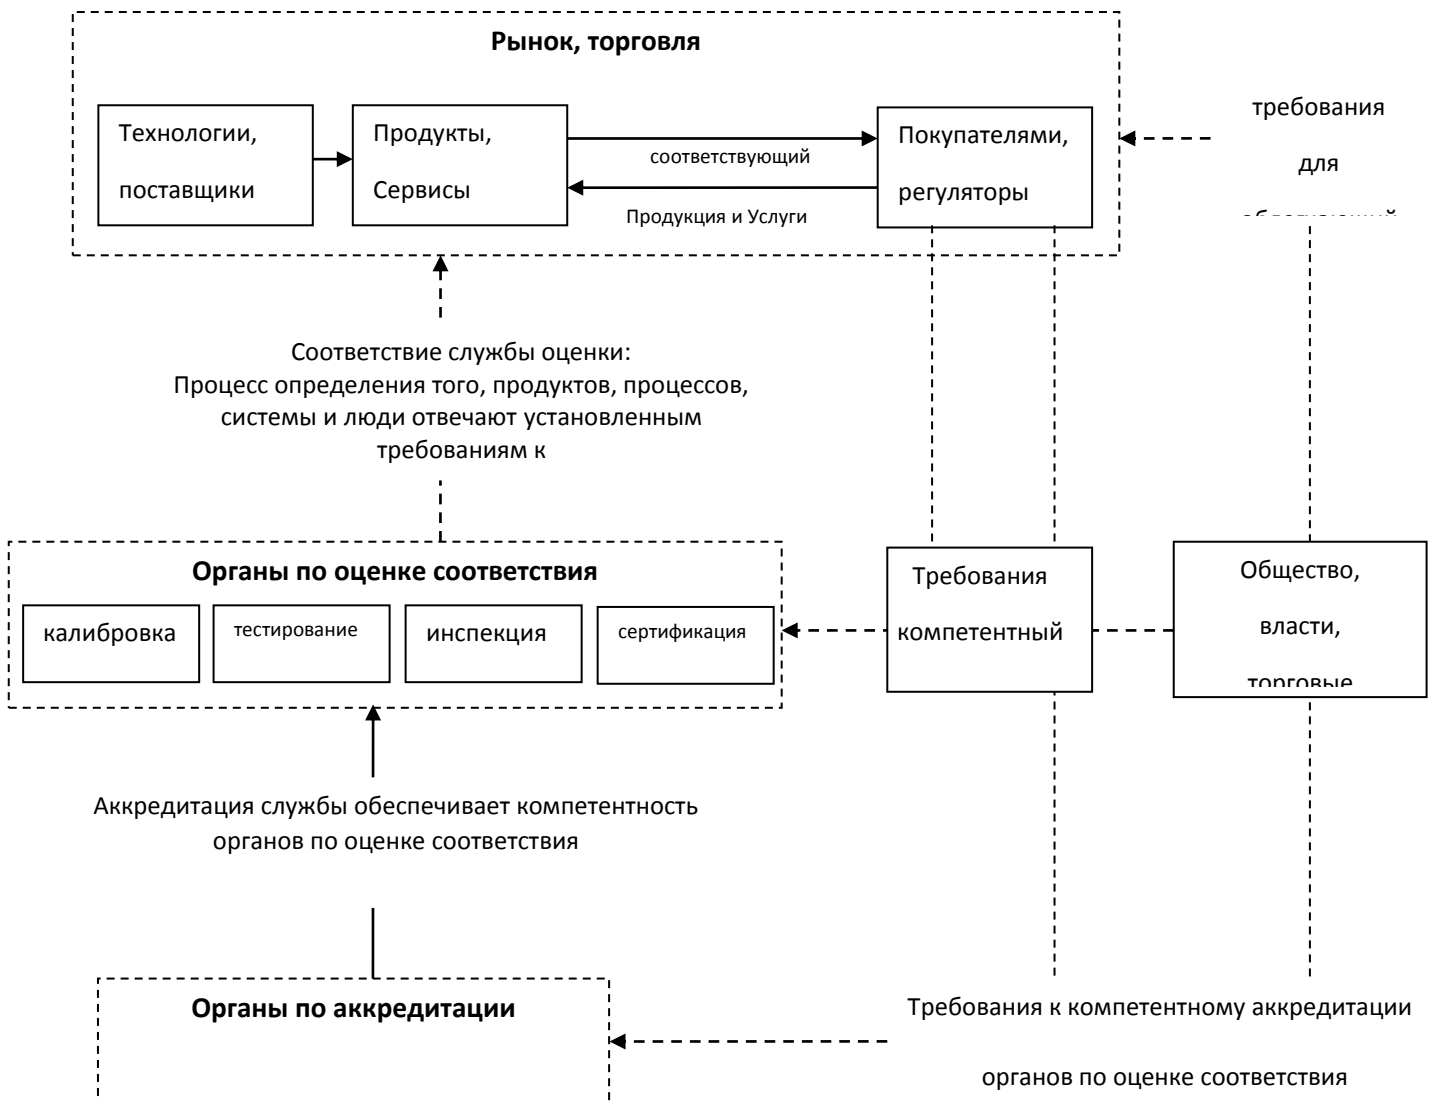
Рынок, торговля

Технологии, поставщики

Продукты, Сервисы

соответствующий

Продукция и Услуги

Покупателями, регуляторы

требования

для

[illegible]

Соответствие службы оценки: Процесс определения того, продуктов, процессов, системы и люди отвечают установленным требованиям к

Органы по оценке соответствия

калибровка

тестирование

инспекция

сертификация

Требования компетентный

Общество, власти, торговые

Аккредитация службы обеспечивает компетентность органов по оценке соответствия

Органы по аккредитации

Требования к компетентному аккредитации

органов по оценке соответствия